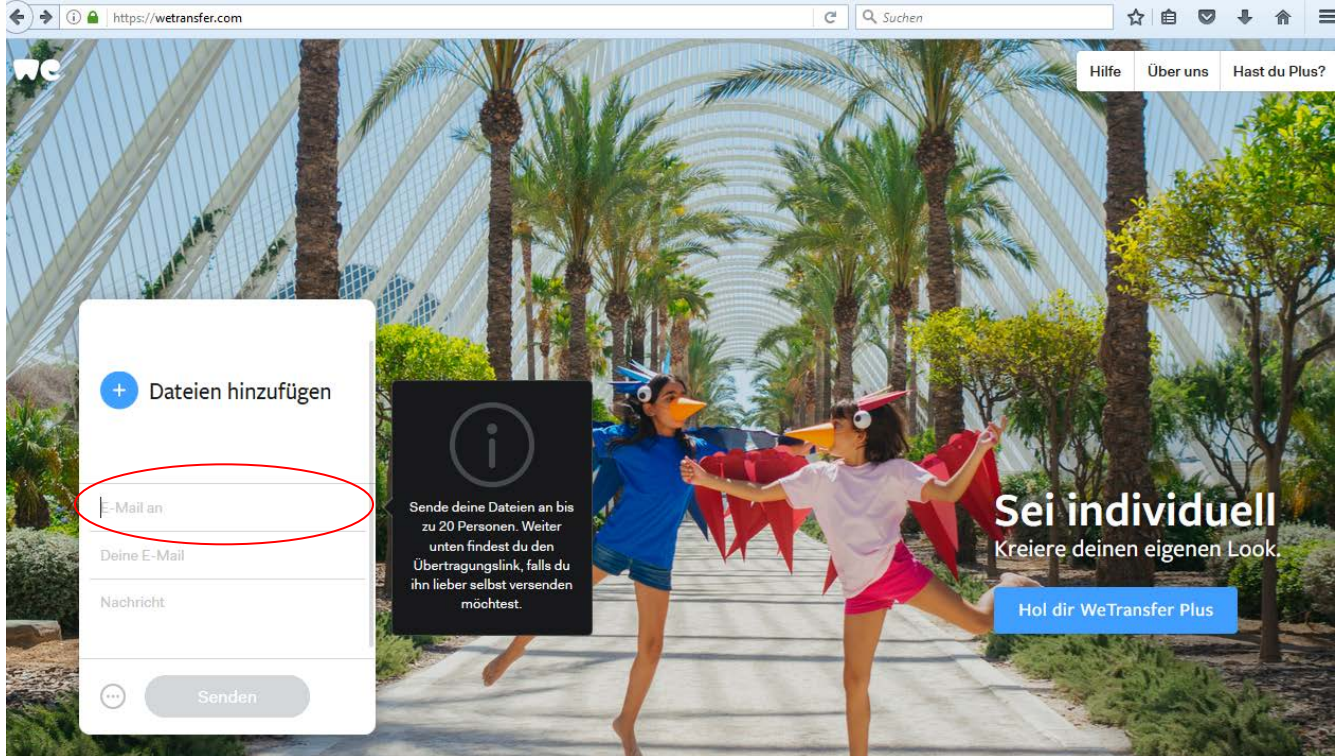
https://wetransfer.com

Suchen

we

Hilfe
Über uns
Hast du Plus?

Dateien hinzufügen

E-Mail an

Deine E-Mail

Nachricht

Senden

Sende deine Dateien an bis zu 20 Personen. Weiter unten findest du den Übertragungslink, falls du ihn lieber selbst versenden möchtest.

Sei individuell
Kreiere deinen eigenen Look.

Hol dir WeTransfer Plus